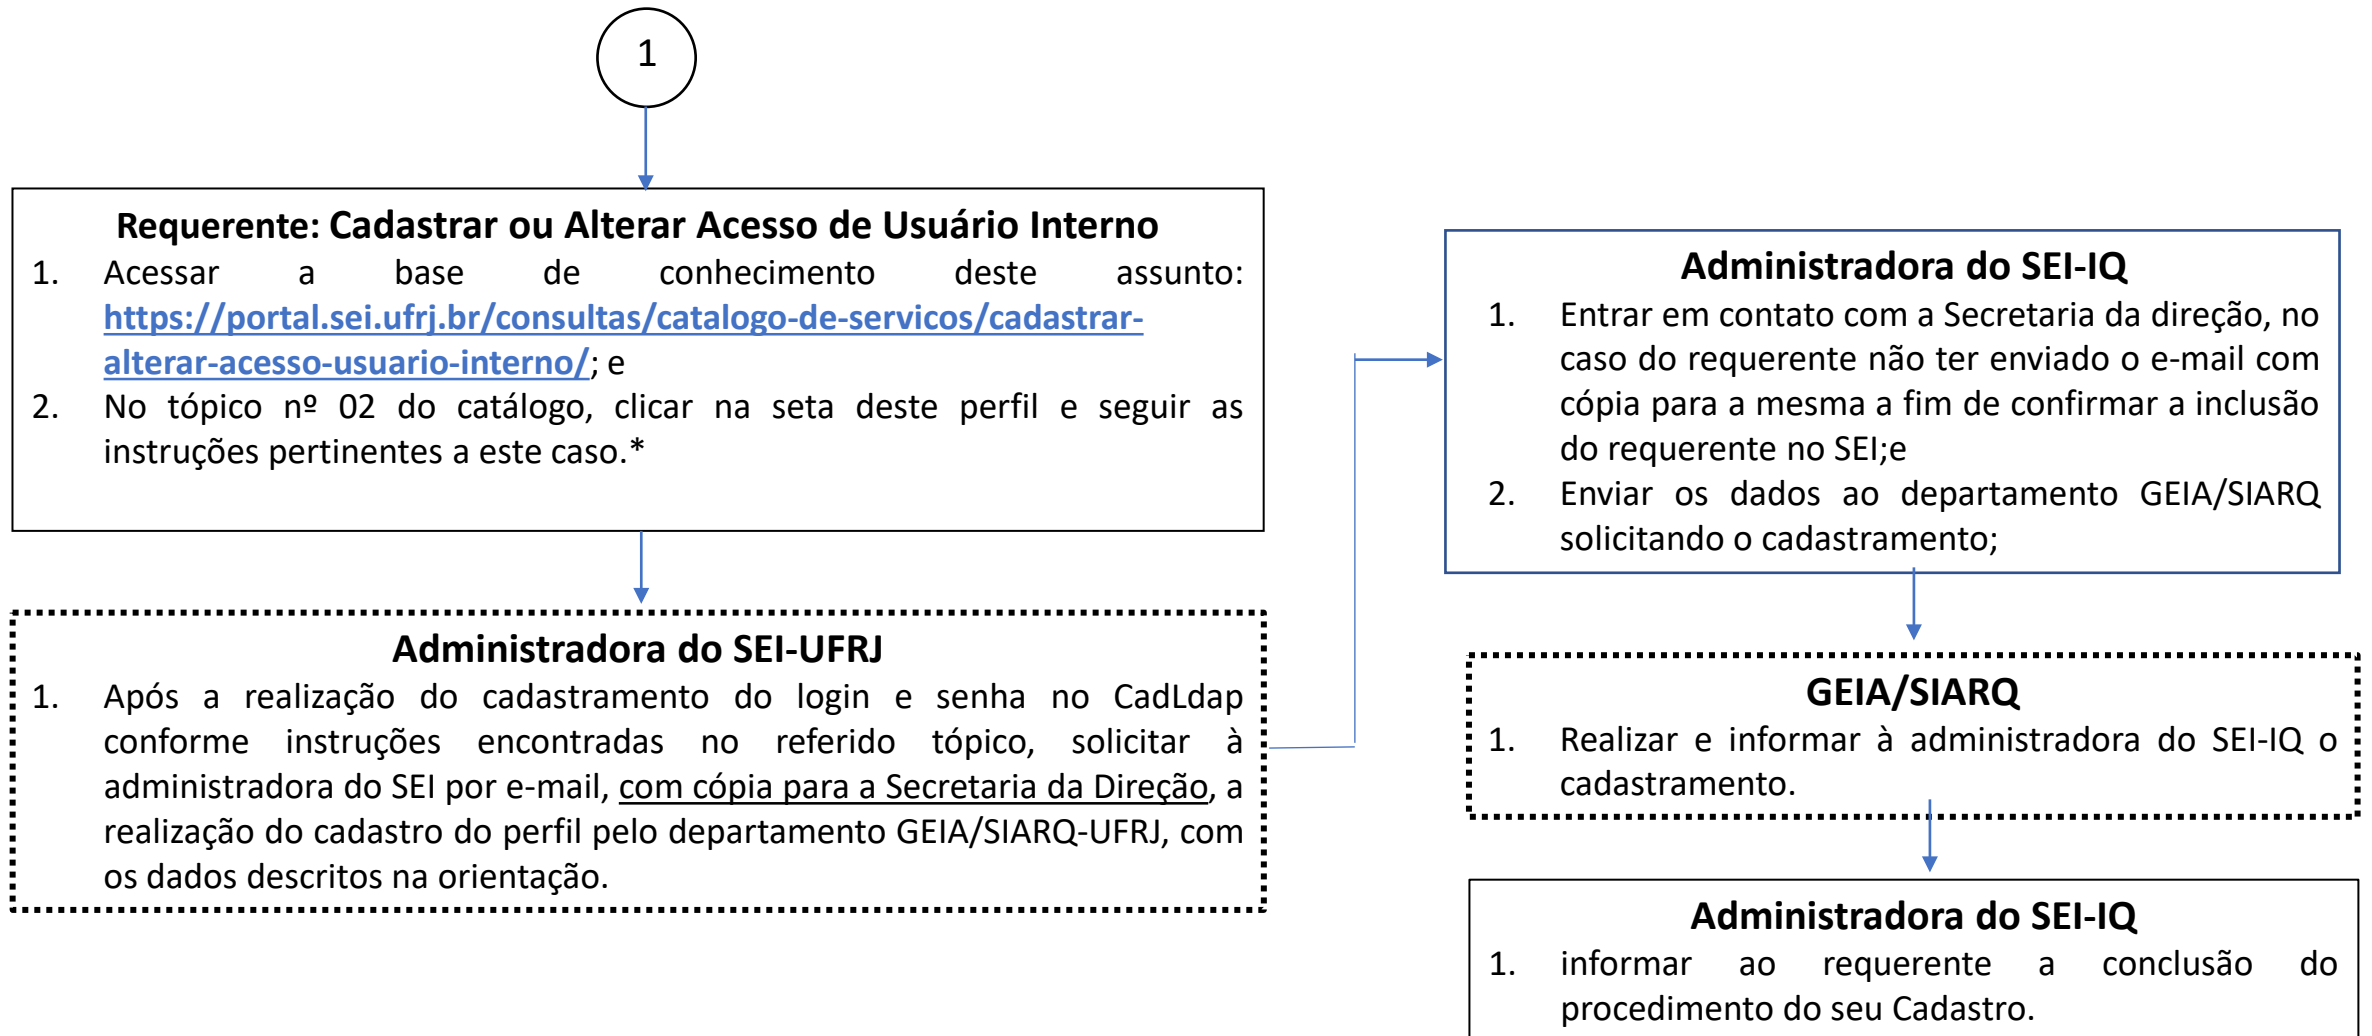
1

Requerente: Cadastrar ou Alterar Acesso de Usuário Interno
1. Acessar a base de conhecimento deste assunto: https://portal.sei.ufrj.br/consultas/catalogo-de-servicos/cadastrar-alterar-acesso-usuario-interno/; e
2. No tópico nº 02 do catálogo, clicar na seta deste perfil e seguir as instruções pertinentes a este caso.*

Administradora do SEI-UFRJ
1. Após a realização do cadastramento do login e senha no CadLdap conforme instruções encontradas no referido tópico, solicitar à administradora do SEI por e-mail, com cópia para a Secretaria da Direção, a realização do cadastro do perfil pelo departamento GEIA/SIARQ-UFRJ, com os dados descritos na orientação.

Administradora do SEI-IQ
1. Entrar em contato com a Secretaria da direção, no caso do requerente não ter enviado o e-mail com cópia para a mesma a fim de confirmar a inclusão do requerente no SEI;e
2. Enviar os dados ao departamento GEIA/SIARQ solicitando o cadastramento;

GEIA/SIARQ
1. Realizar e informar à administradora do SEI-IQ o cadastramento.

Administradora do SEI-IQ
1. informar ao requerente a conclusão do procedimento do seu Cadastro.